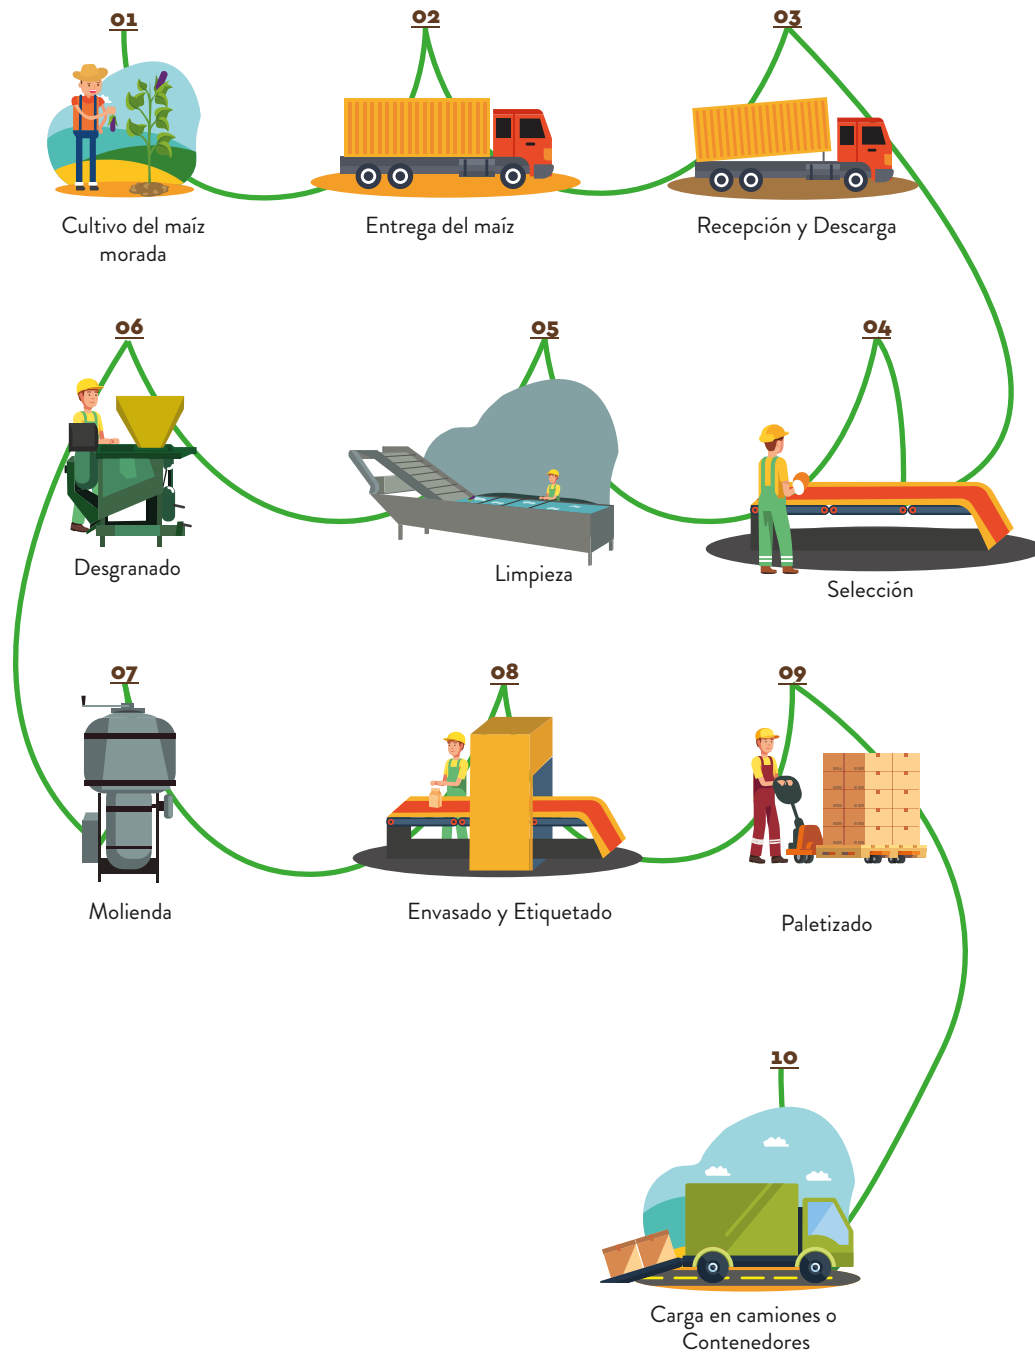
01
Cultivo del maíz morada

02
Entrega del maíz

03
Recepción y Descarga

06
Desgranado

05
Limpieza

04
Selección

07
Molienda

08
Envasado y Etiquetado

09
Paletizado

10
Carga en camiones o Contenedores